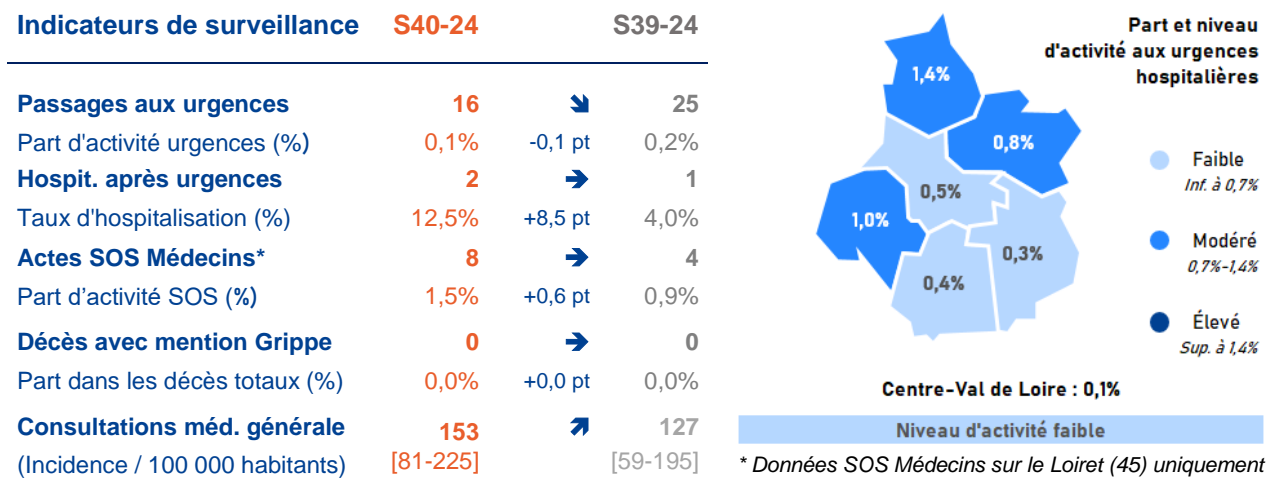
| Indicateurs de surveillance | S40-24 | | S39-24 |
|---|---|---|---|
| Passages aux urgences | 16 | ↘ | 25 |
| Part d'activité urgences (%) | 0,1% | -0,1 pt | 0,2% |
| Hospit. après urgences | 2 | → | 1 |
| Taux d'hospitalisation (%) | 12,5% | +8,5 pt | 4,0% |
| Actes SOS Médecins* | 8 | → | 4 |
| Part d'activité SOS (%) | 1,5% | +0,6 pt | 0,9% |
| Décès avec mention Grippe | 0 | → | 0 |
| Part dans les décès totaux (%) | 0,0% | +0,0 pt | 0,0% |
| Consultations méd. générale | 153 | ↗ | 127 |
| (Incidence / 100 000 habitants) | [81-225] | | [59-195] |

Part et niveau d'activité aux urgences hospitalières

1,4%
0,8%
0,5%
1,0%
0,3%
0,4%

Faible
Inf. à 0,7%
Modéré
0,7%-1,4%
Élevé
Sup. à 1,4%

Centre-Val de Loire : 0,1%

Niveau d'activité faible

* Données SOS Médecins sur le Loiret (45) uniquement